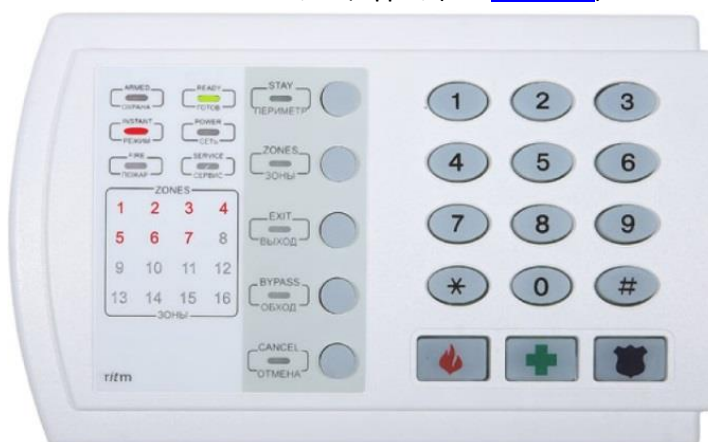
ARMED
ОХРАНА

READY
ГОТОВ

INSTANT
РЕЖИМ

POWER
СЕТЬ

FIRE
ПОЖАР

SERVICE
СЕРВИС

ZONES

| 1 | 2 | 3 | 4 |
|---|---|---|---|
| 5 | 6 | 7 | 8 |
| 9 | 10 | 11 | 12 |
| 13 | 14 | 15 | 16 |

ЗОНЫ

ritm

STAY
ПЕРИМЕТР

ZONES
ЗОНЫ

EXIT
ВЫХОД

BYPASS
ОБХОД

CANCEL
ОТМЕНА

1 2 3
4 5 6
7 8 9
$*$ 0 #